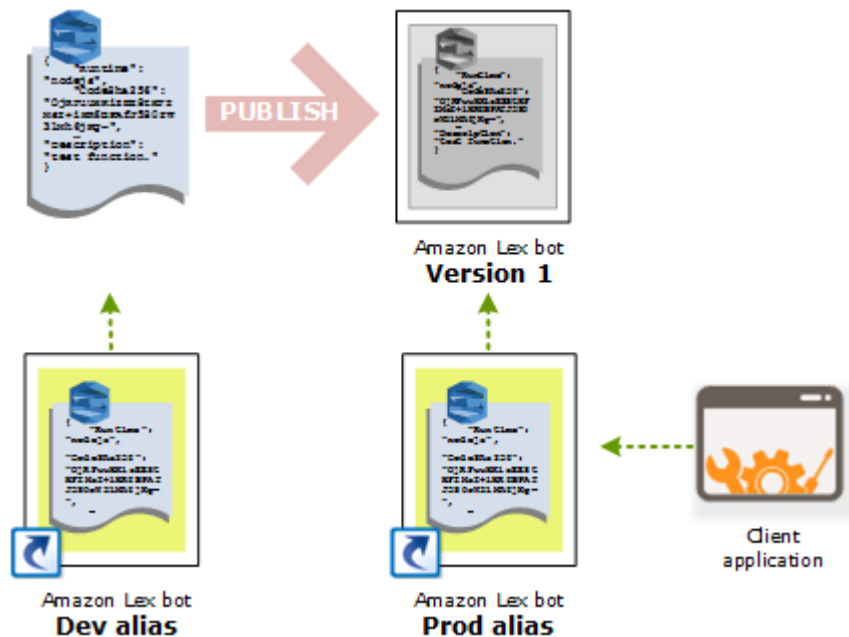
{
"runtime":
"nodejs",
"CodeSha256":
"OjRFuuHXXIamZeor
mxt+1mKEmEr5KOcw
1bhb5jq=",
"description":
"test function."
}

PUBLISH

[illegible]

Amazon Lex bot
Version 1

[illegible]

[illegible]

Client
application

Amazon Lex bot
Dev alias

Amazon Lex bot
Prod alias